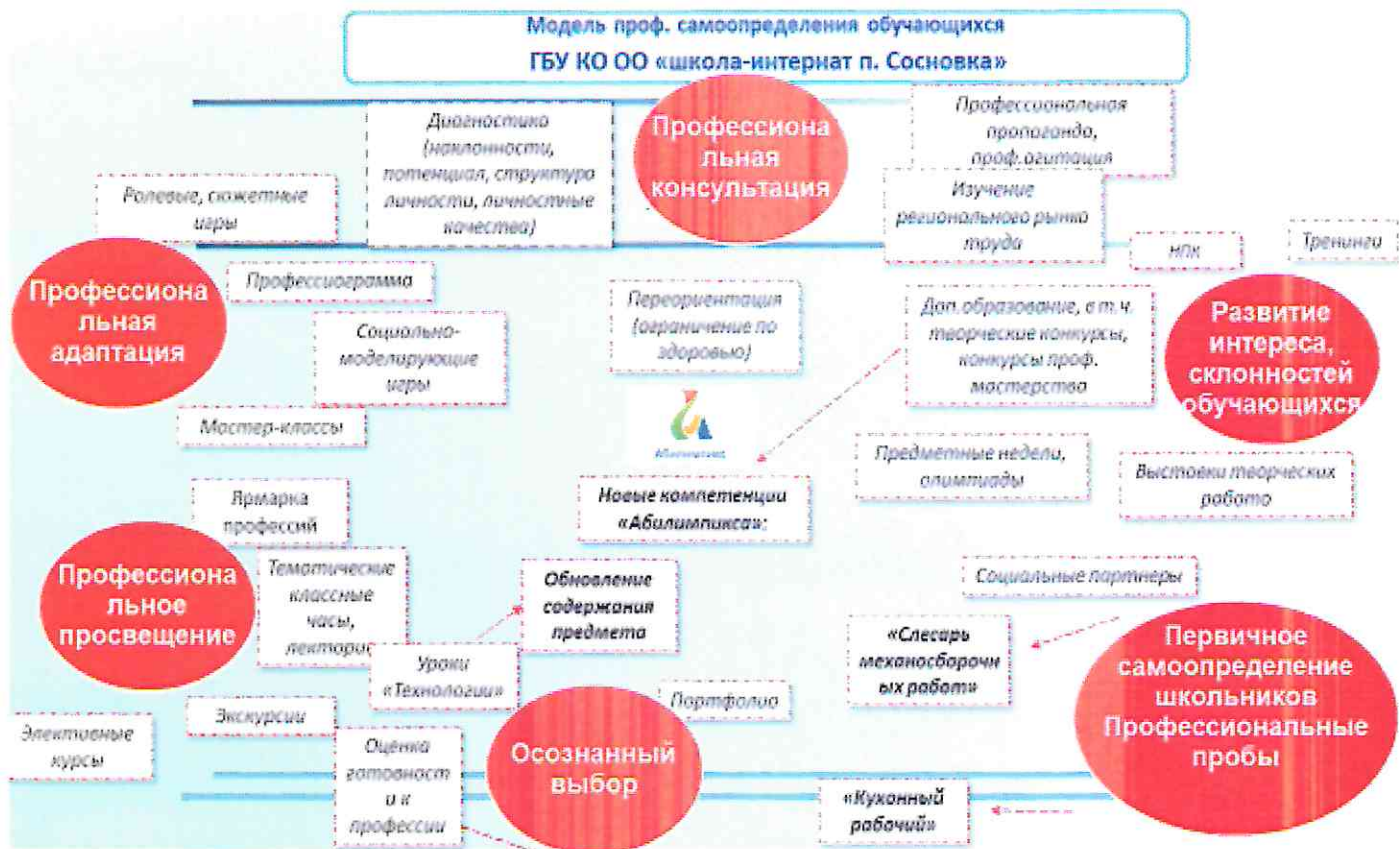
Модель проф. самоопределения обучающихся
ГБУ КО ОО «школа-интернат п. Сосновка»

Диагностика (наклонности, потенциал, структура личности, личностные качества)

Профессиональная консультация

Профессиональная пропоганда, проф.агитация

Ролевые, сюжетные игры

Изучение регионального рынка труда

НПК

Тренинги

Профессиональная адаптация

Профессиограмма

Переориентация (ограничение по здоровью)

Доп.образование, в т.ч. творческие конкурсы, конкурсы проф. мастерства

Развитие интереса, склонностей обучающихся

Социально-моделирующие игры

Мастер-классы

Абилимпикс

Предметные недели, олимпиады

Выстовки творческих работ

Ярмарка профессий

Новые компетенции «Абилимпикса»:

Профессиональное просвещение

Тематические классные часы, лектории

Обновление содержания предмета

Социальные партнеры

«Слесарь механосборочных работ»

Первичное самоопределение школьников Профессиональные пробы

Уроки «Технологии»

Портфолио

Экскурсии

Элективные курсы

Оценка готовности к профессии

Осознанный выбор

«Кухонный рабочий»